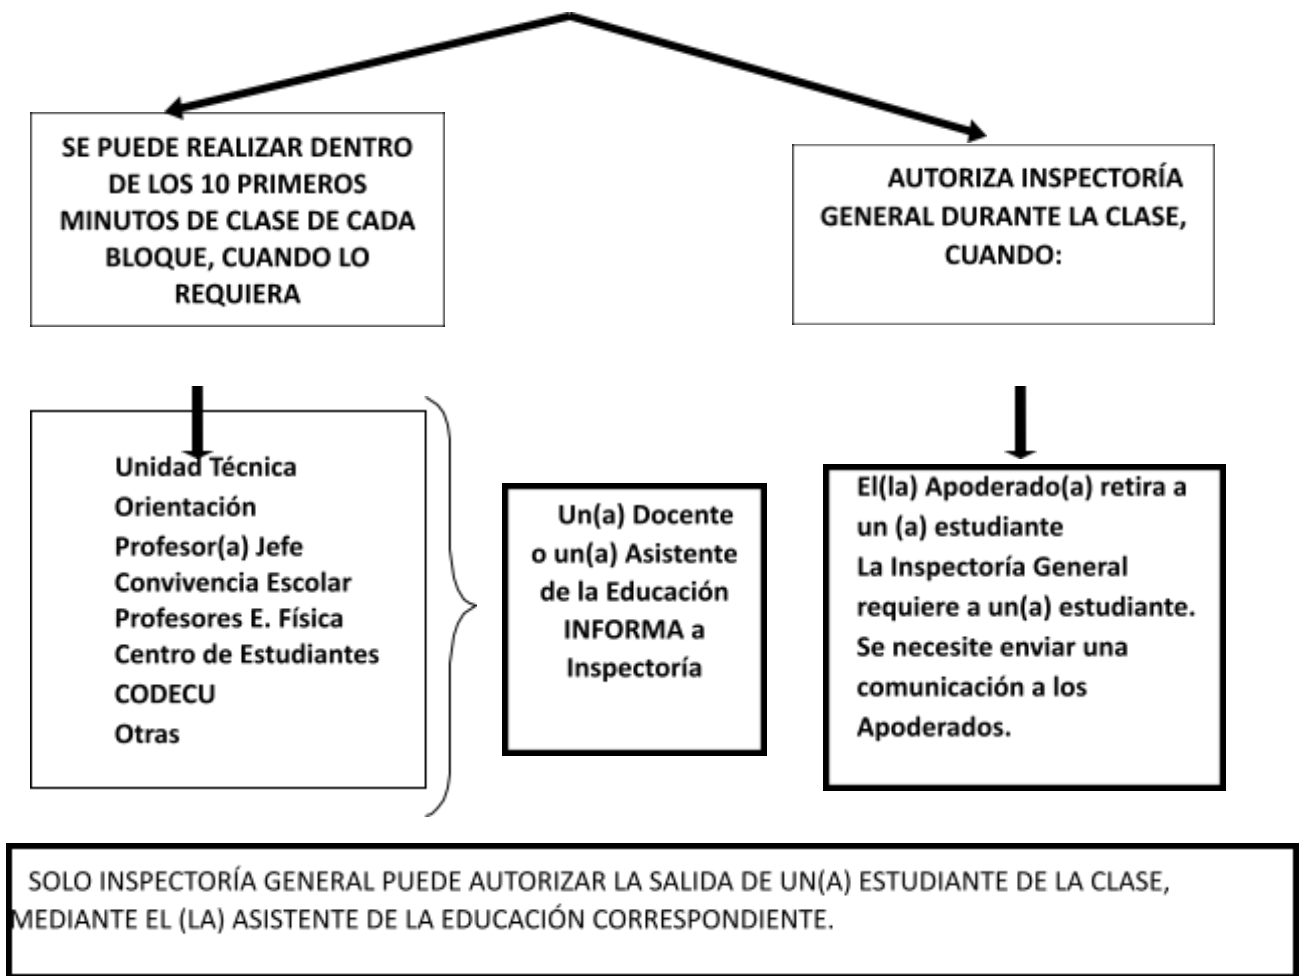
SE PUEDE REALIZAR DENTRO DE LOS 10 PRIMEROS MINUTOS DE CLASE DE CADA BLOQUE, CUANDO LO REQUIERA

AUTORIZA INSPECTORÍA GENERAL DURANTE LA CLASE, CUANDO:

Unidad Técnica
Orientación
Profesor(a) Jefe
Convivencia Escolar
Profesores E. Física
Centro de Estudiantes
CODECU
Otras

Un(a) Docente o un(a) Asistente de la Educación INFORMA a Inspectoría

El(la) Apoderado(a) retira a un (a) estudiante
La Inspectoría General requiere a un(a) estudiante.
Se necesite enviar una comunicación a los Apoderados.

SOLO INSPECTORÍA GENERAL PUEDE AUTORIZAR LA SALIDA DE UN(A) ESTUDIANTE DE LA CLASE, MEDIANTE EL (LA) ASISTENTE DE LA EDUCACIÓN CORRESPONDIENTE.